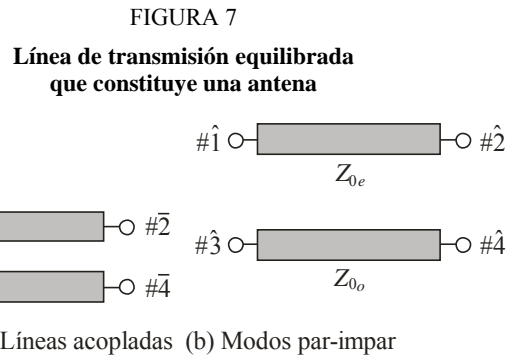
FIGURA 7

Línea de transmisión equilibrada que constituye una antena

$\#\hat{1}$ $\#\hat{2}$

$Z_{0e}$

$\#\bar{2}$

$\#\hat{3}$ $\#\hat{4}$

$\#\bar{4}$

$Z_{0o}$

Líneas acopladas (b) Modos par-impar